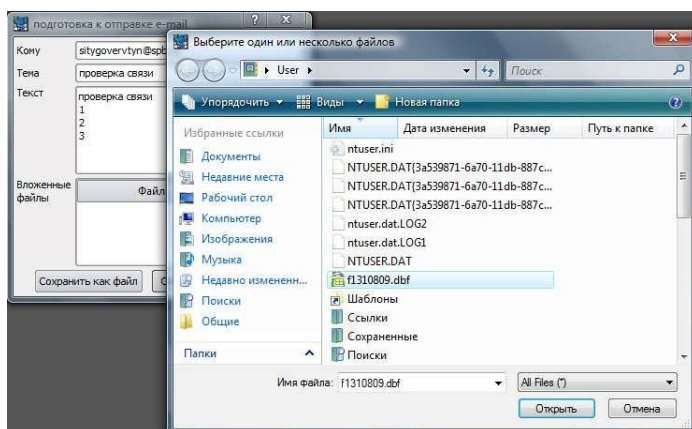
подготовка к отправке e-mail
?
X
Кому
sitygovervtyn@spb
Тема
проверка связи
Текст
проверка связи
1
2
3
Вложенные файлы
Файл
Сохранить как файл

Выберите один или несколько файлов
User
Поиск
Упорядочить
Виды
Новая папка
Избранные ссылки
Документы
Недавние места
Рабочий стол
Компьютер
Изображения
Музыка
Недавно измененн...
Поиски
Общие
Папки
Имя
Дата изменения
Размер
Путь к папке
ntuser.ini
NTUSER.DAT{3a539871-6a70-11db-887c...
NTUSER.DAT{3a539871-6a70-11db-887c...
NTUSER.DAT{3a539871-6a70-11db-887c...
ntuser.dat.LOG2
ntuser.dat.LOG1
NTUSER.DAT
f1310809.dbf
Шаблоны
Ссылки
Сохраненные
Поиски
Имя файла:
f1310809.dbf
All Files (*)
Открыть
Отмена